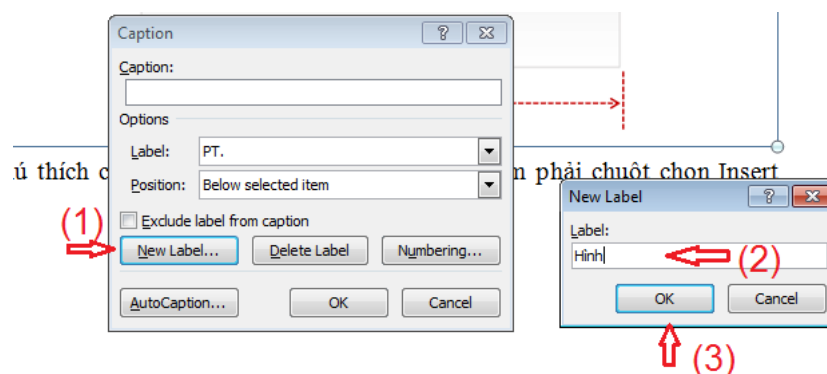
Caption

?

Caption:

Options

Label: PT.

Position: Below selected item

Exclude label from caption

(1)

New Label...

Delete Label

Numbering...

AutoCaption...

OK

Cancel

ú thích c

n phải chuột chọn Insert

New Label

?

Label:

Hình

(2)

OK

Cancel

(3)